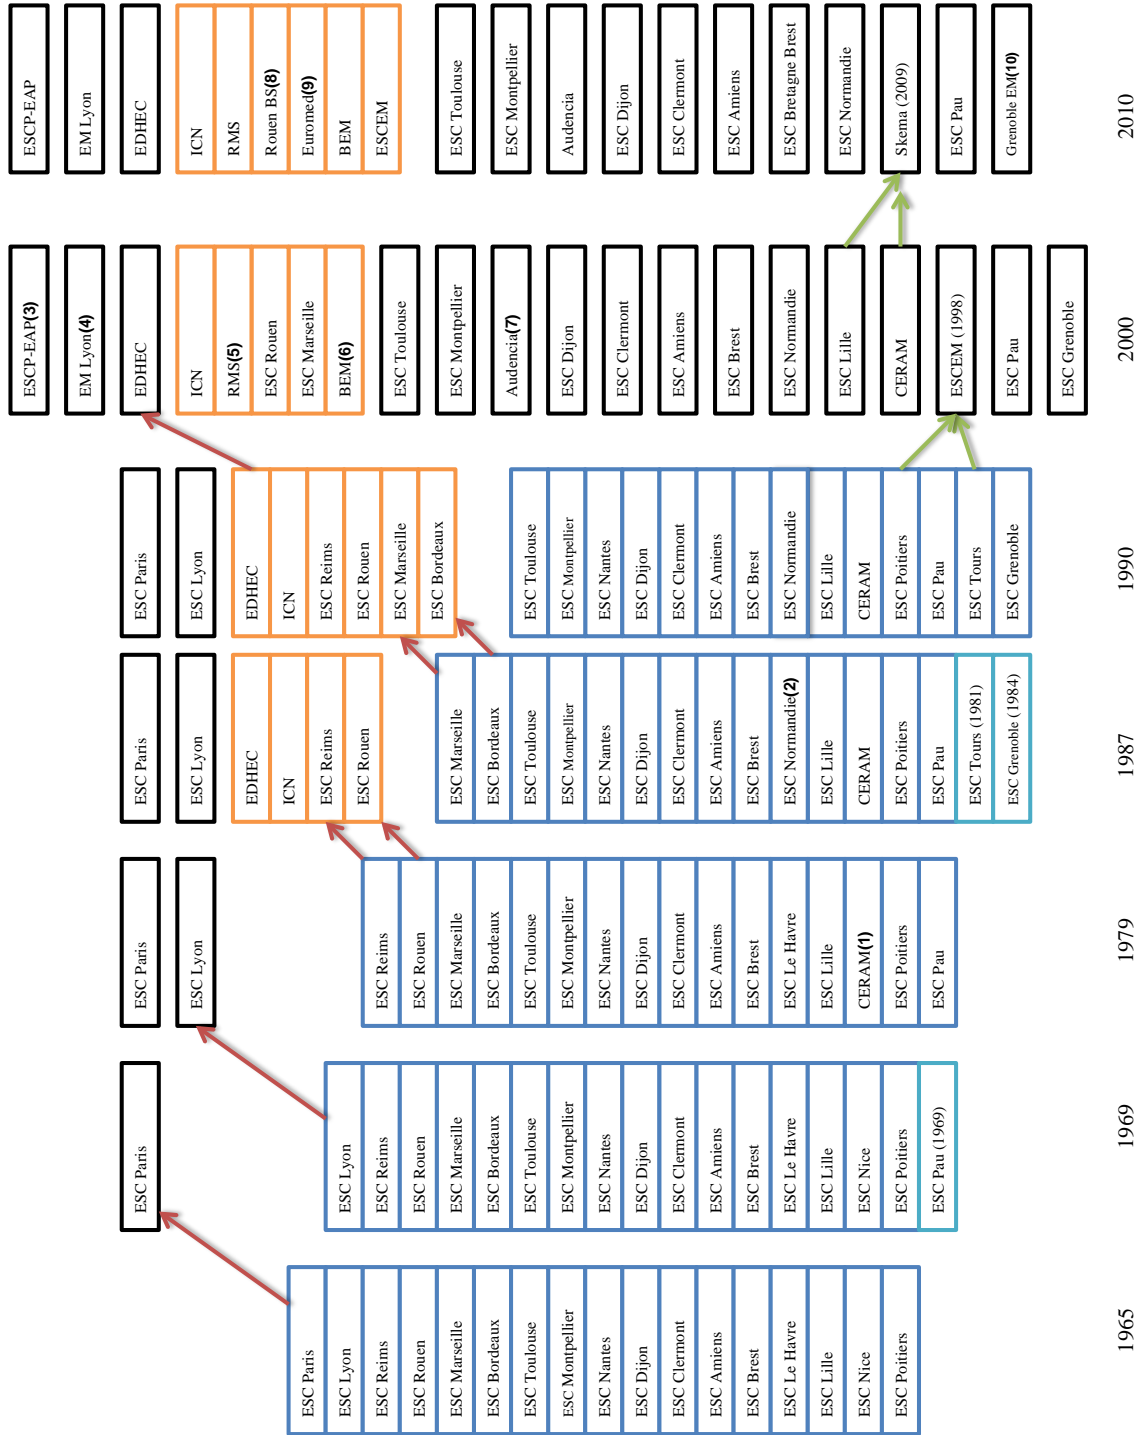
ESCP-EAP
EM Lyon
EDHEC
ICN
RMS
Rouen BS(8)
Euromed(9)
BEM
ESCEM
ESC Toulouse
ESC Montpellier
Audencia
ESC Dijon
ESC Clermont
ESC Amiens
ESC Bretagne Brest
ESC Normandie
Skema (2009)
ESC Pau
Grenoble EM(10)
2010

ESCP-EAP(3)
EM Lyon(4)
EDHEC
ICN
RMS(5)
ESC Rouen
ESC Marseille
BEM(6)
ESC Toulouse
ESC Montpellier
Audencia(7)
ESC Dijon
ESC Clermont
ESC Amiens
ESC Brest
ESC Normandie
ESC Lille
CERAM
ESCEM (1998)
ESC Pau
ESC Grenoble
2000

ESC Paris
ESC Lyon
EDHEC
ICN
ESC Reims
ESC Rouen
ESC Marseille
ESC Bordeaux
ESC Toulouse
ESC Montpellier
ESC Nantes
ESC Dijon
ESC Clermont
ESC Amiens
ESC Brest
ESC Normandie
ESC Lille
CERAM
ESC Poitiers
ESC Pau
ESC Tours
ESC Grenoble
1990

ESC Paris
ESC Lyon
EDHEC
ICN
ESC Reims
ESC Rouen
ESC Marseille
ESC Bordeaux
ESC Toulouse
ESC Montpellier
ESC Nantes
ESC Dijon
ESC Clermont
ESC Amiens
ESC Brest
ESC Normandie(2)
ESC Lille
CERAM
ESC Poitiers
ESC Pau
ESC Tours (1981)
ESC Grenoble (1984)
1987

ESC Paris
ESC Lyon
ESC Reims
ESC Rouen
ESC Marseille
ESC Bordeaux
ESC Toulouse
ESC Montpellier
ESC Nantes
ESC Dijon
ESC Clermont
ESC Amiens
ESC Brest
ESC Le Havre
ESC Lille
CERAM(1)
ESC Poitiers
ESC Pau
1979

ESC Paris
ESC Lyon
ESC Reims
ESC Rouen
ESC Marseille
ESC Bordeaux
ESC Toulouse
ESC Montpellier
ESC Nantes
ESC Dijon
ESC Clermont
ESC Amiens
ESC Brest
ESC Le Havre
ESC Lille
ESC Nice
ESC Poitiers
ESC Pau (1969)
1969

ESC Paris
ESC Lyon
ESC Reims
ESC Rouen
ESC Marseille
ESC Bordeaux
ESC Toulouse
ESC Montpellier
ESC Nantes
ESC Dijon
ESC Clermont
ESC Amiens
ESC Brest
ESC Le Havre
ESC Lille
ESC Nice
ESC Poitiers
1965